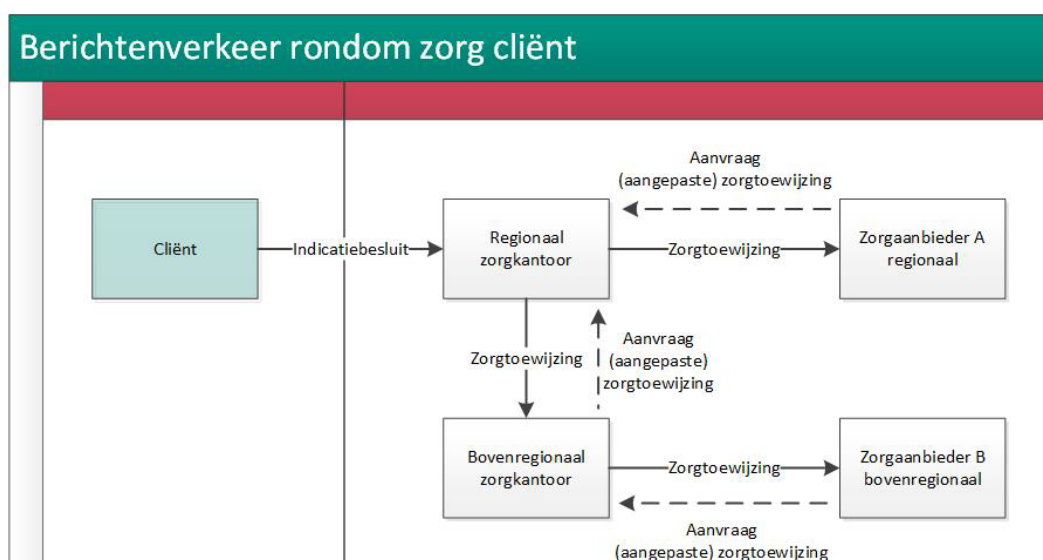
Berichtenverkeer rondom zorg cliënt

Aanvraag
(aangepaste) zorgtoewijzing

Cliënt

Indicatiebesluit

Regionaal
zorgkantoor

Zorgtoewijzing

Zorgaanbieder A
regionaal

Zorgtoewijzing

Aanvraag
(aangepaste)
zorgtoewijzing

Bovenregionaal
zorgkantoor

Zorgtoewijzing

Zorgaanbieder B
bovenregionaal

Aanvraag
(aangepaste) zorgtoewijzing